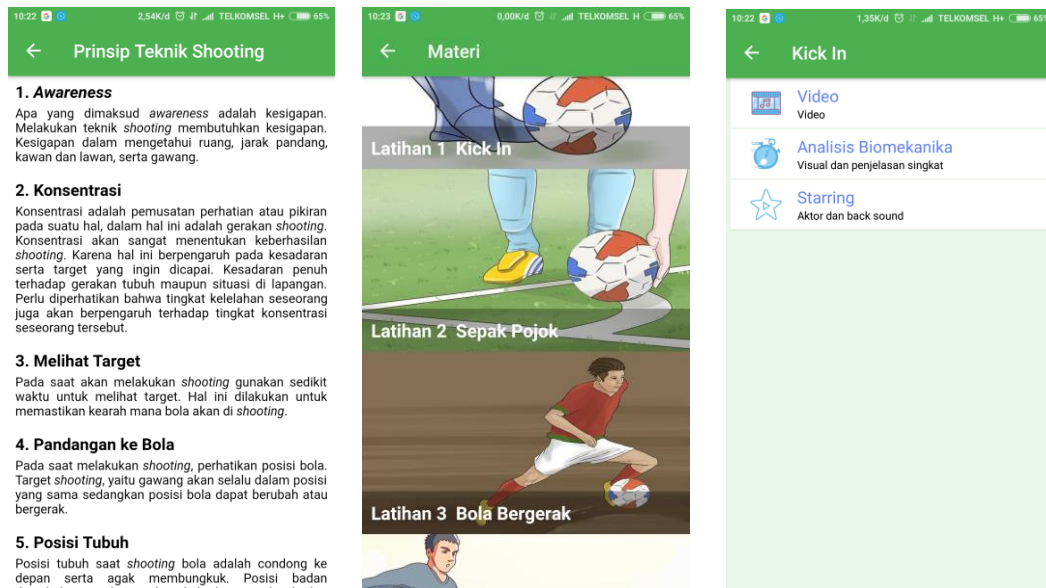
10:22 2,54K/d TELKOMSEL H+ 65%

Prinsip Teknik Shooting

**1. *Awareness***

Apa yang dimaksud *awareness* adalah kesigapan. Melakukan teknik *shooting* membutuhkan kesigapan. Kesigapan dalam mengetahui ruang, jarak pandang, kawan dan lawan, serta gawang.

**2. Konsentrasi**

Konsentrasi adalah pemusatan perhatian atau pikiran pada suatu hal, dalam hal ini adalah gerakan *shooting*. Konsentrasi akan sangat menentukan keberhasilan *shooting*. Karena hal ini berpengaruh pada kesadaran serta target yang ingin dicapai. Kesadaran penuh terhadap gerakan tubuh maupun situasi di lapangan. Perlu diperhatikan bahwa tingkat kelelahan seseorang juga akan berpengaruh terhadap tingkat konsentrasi seseorang tersebut.

**3. Melihat Target**

Pada saat akan melakukan *shooting* gunakan sedikit waktu untuk melihat target. Hal ini dilakukan untuk memastikan kearah mana bola akan di *shooting*.

**4. Pandangan ke Bola**

Pada saat melakukan *shooting*, perhatikan posisi bola. Target *shooting*, yaitu gawang akan selalu dalam posisi yang sama sedangkan posisi bola dapat berubah atau bergerak.

**5. Posisi Tubuh**

Posisi tubuh saat *shooting* bola adalah condong ke depan serta agak membungkuk. Posisi badan

10:23 0,00K/d TELKOMSEL H 65%

Materi

Latihan 1 Kick In

Latihan 2 Sepak Pojok

Latihan 3 Bola Bergerak

10:22 1,35K/d TELKOMSEL H+ 65%

Kick In

Video
Video

Analisis Biomekanika
Visual dan penjelasan singkat

Starring
Aktor dan back sound